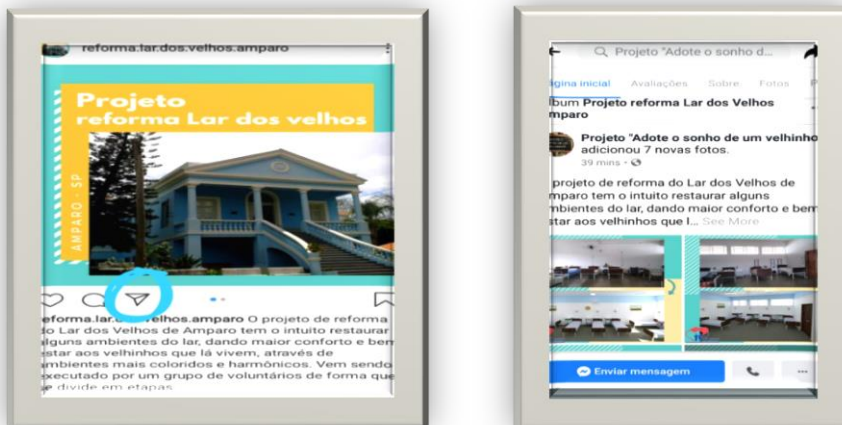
reforma.lar.dos.velhos.amparo

Projeto reforma Lar dos velhos

AMPARO - SP

eforma.lar.dos.velhos.amparo O projeto de reforma do Lar dos Velhos de Amparo tem o intuito restaurar alguns ambientes do lar, dando maior conforto e bem estar aos velhinhos que lá vivem, através de ambientes mais coloridos e harmônicos. Vem sendo executado por um grupo de voluntários de forma que e divide em etapas

Projeto "Adote o sonho d...

ágina inicial Avaliações Sobre Fotos

lbum Projeto reforma Lar dos Velhos mparo

Projeto "Adote o sonho de um velhinho adicionou 7 novas fotos.
39 mins ·

projeto de reforma do Lar dos Velhos de mparo tem o intuito restaurar alguns mbientes do lar, dando maior conforto e bem star aos velhinhos que l... See More

Enviar mensagem